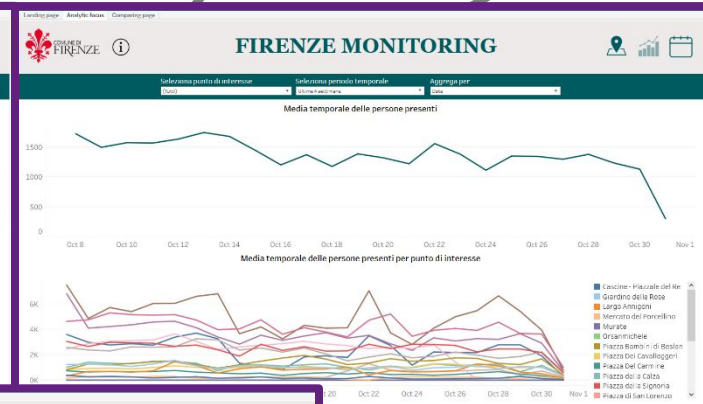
Landing page | Analytic focus | Comparing page

COMUNE DI FIRENZE ⓘ

FIRENZE MONITORING

Seleziona punto di interesse
(tutto)

Seleziona periodo temporale
Ultima mese/mana

Aggrega per
Data

Media temporale delle persone presenti

1500
1000
500
0

Oct 8 Oct 10 Oct 12 Oct 14 Oct 16 Oct 18 Oct 20 Oct 22 Oct 24 Oct 26 Oct 28 Oct 30 Nov 1

Media temporale delle persone presenti per punto di interesse

6K
4K
2K
0K

20 Oct 22 Oct 24 Oct 26 Oct 28 Oct 30 Nov 1

Cascine - Piazzale del Re
Giardino delle Rose
Largo Annigoni
Mercato del Porcellino
Murate
Orsanmichele
Piazza Bambini di Beslan
Piazza Dei Cavalleggeri
Piazza Del Carmine
Piazza della Calza
Piazza della Signoria
Piazza di San Lorenzo